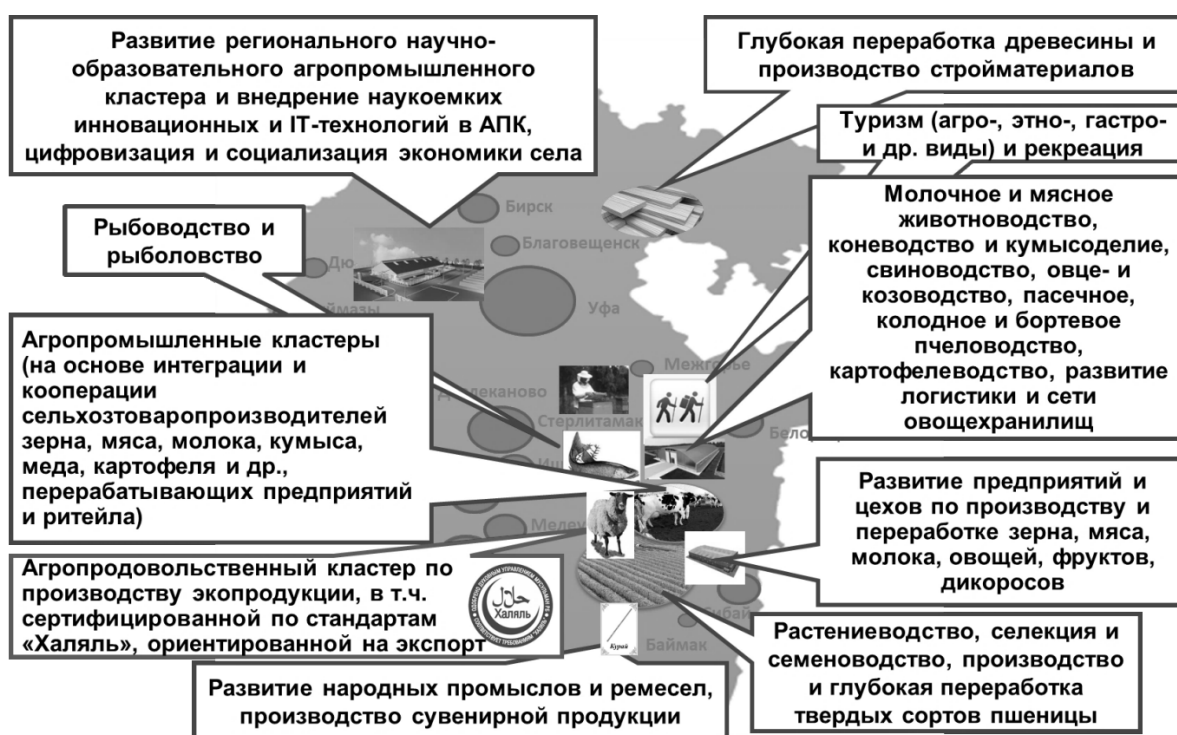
Развитие регионального научно-образовательного агропромышленного кластера и внедрение наукоемких инновационных и IT-технологий в АПК, цифровизация и социализация экономики села

Глубокая переработка древесины и производство стройматериалов

Туризм (агро-, этно-, гастро- и др. виды) и рекреация

Бирск

Благовещенск

Дю

Уфа

Рыбоводство и рыболовство

Молочное и мясное животноводство, коневодство и кумысоделие, свиноводство, овце- и козоводство, пасечное, колодное и бортевое пчеловодство, картофелеводство, развитие логистики и сети овощехранилищ

Агропромышленные кластеры (на основе интеграции и кооперации сельхозтоваропроизводителей зерна, мяса, молока, кумыса, меда, картофеля и др., перерабатывающих предприятий и ритейла)

Межгорье

Стерлитамак

Белорецк

Развитие предприятий и цехов по производству и переработке зерна, мяса, молока, овощей, фруктов, дикоросов

Агропродовольственный кластер по производству экопродукции, в т.ч. сертифицированной по стандартам «Халяль», ориентированной на экспорт

Халяль

Сибай

Баймак

Курай

Растениеводство, селекция и семеноводство, производство и глубокая переработка твердых сортов пшеницы

Развитие народных промыслов и ремесел, производство сувенирной продукции